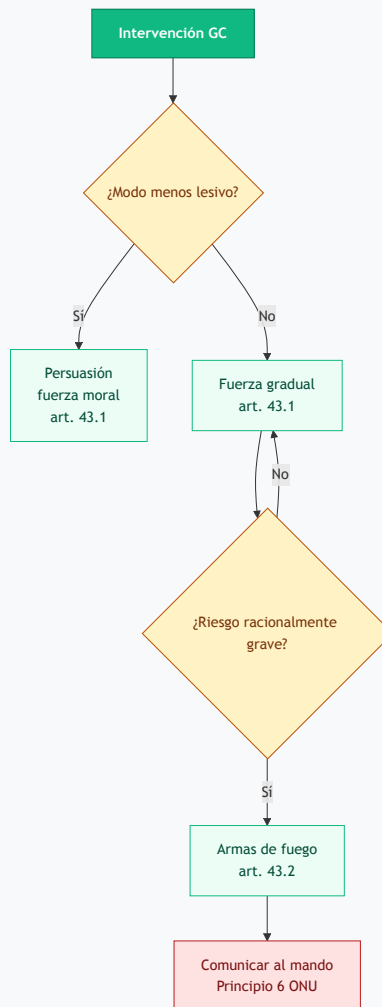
Intervención GC

¿Modo menos lesivo?

Sí

No

Persuasión
fuerza moral
art. 43.1

Fuerza gradual
art. 43.1

No

¿Riesgo racionalmente grave?

Sí

Armas de fuego
art. 43.2

Comunicar al mando
Principio 6 ONU